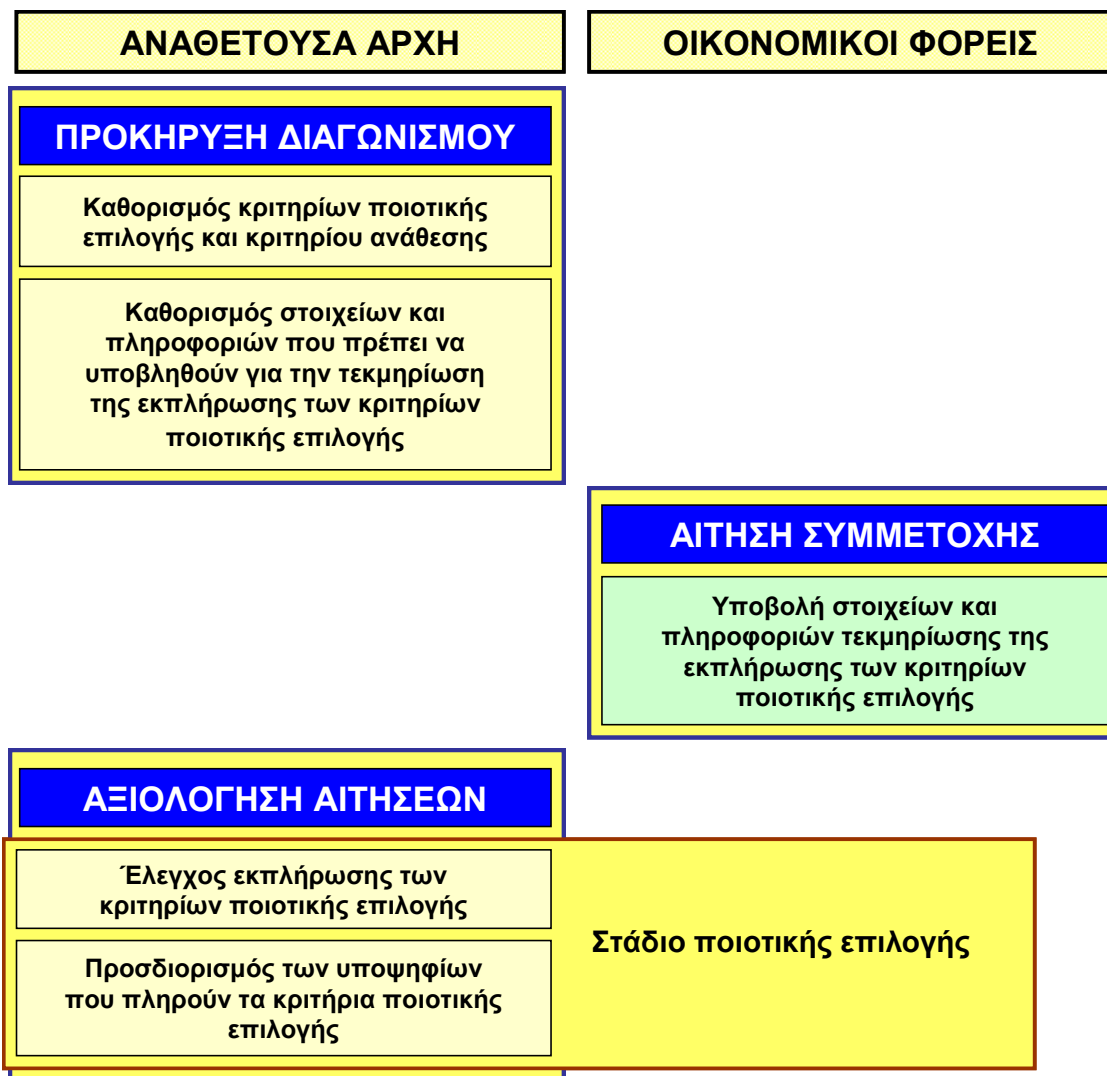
ΑΝΑΘΕΤΟΥΣΑ ΑΡΧΗ

ΟΙΚΟΝΟΜΙΚΟΙ ΦΟΡΕΙΣ

ΠΡΟΚΗΡΥΞΗ ΔΙΑΓΩΝΙΣΜΟΥ

Καθορισμός κριτηρίων ποιοτικής επιλογής και κριτηρίου ανάθεσης

Καθορισμός στοιχείων και πληροφοριών που πρέπει να υποβληθούν για την τεκμηρίωση της εκπλήρωσης των κριτηρίων ποιοτικής επιλογής

ΑΙΤΗΣΗ ΣΥΜΜΕΤΟΧΗΣ

Υποβολή στοιχείων και πληροφοριών τεκμηρίωσης της εκπλήρωσης των κριτηρίων ποιοτικής επιλογής

ΑΞΙΟΛΟΓΗΣΗ ΑΙΤΗΣΕΩΝ

Έλεγχος εκπλήρωσης των κριτηρίων ποιοτικής επιλογής

Προσδιορισμός των υποψηφίων που πληρούν τα κριτήρια ποιοτικής επιλογής

Στάδιο ποιοτικής επιλογής